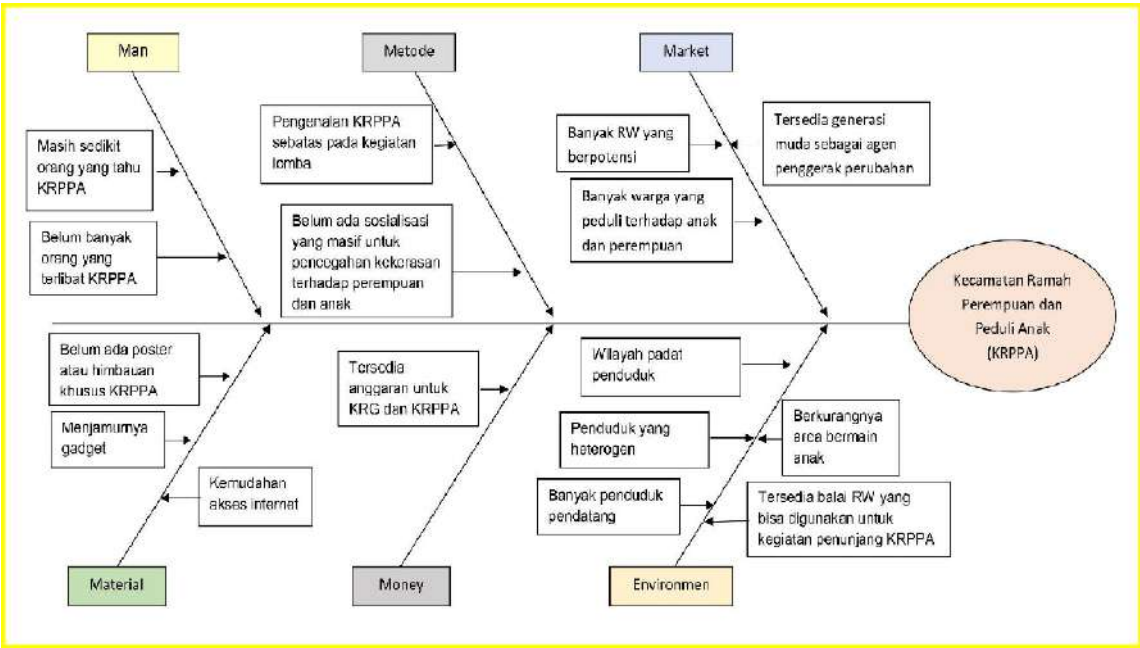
Man

Metode

Market

Masih sedikit orang yang tahu KRPPA

Belum banyak orang yang terlibat KRPPA

Pengenalan KRPPA sebatas pada kegiatan lomba

Belum ada sosialisasi yang masif untuk pencegahan kekerasan terhadap perempuan dan anak

Banyak RW yang berpotensi

Tersedia generasi muda sebagai agen penggerak perubahan

Banyak warga yang peduli terhadap anak dan perempuan

Kecamatan Ramah Perempuan dan Peduli Anak (KRPPA)

Belum ada poster atau himbauan khusus KRPPA

Menjamurnya gadget

Kemudahan akses internet

Tersedia anggaran untuk KRG dan KRPPA

Wilayah padat penduduk

Penduduk yang heterogen

Berkurangnya area bermain anak

Banyak penduduk pendatang

Tersedia balai RW yang bisa digunakan untuk kegiatan penunjang KRPPA

Material

Money

Environmen